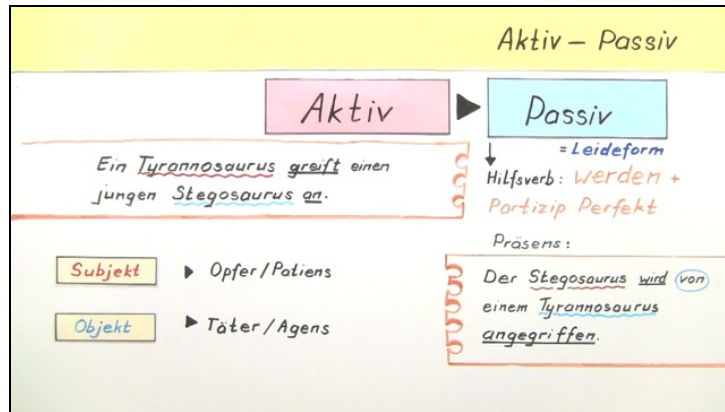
Aktiv – Passiv

Aktiv

Passiv

= Leideform

Ein Tyronnosaurus greift einen jungen Stegosaurus an.

Hilfsverb: werden + Partizip Perfekt

Präsens:

Subjekt ▶ Opfer / Patiens

Objekt ▶ Täter / Agens

Der Stegosaurus wird von einem Tyronnosaurus angegriffen.